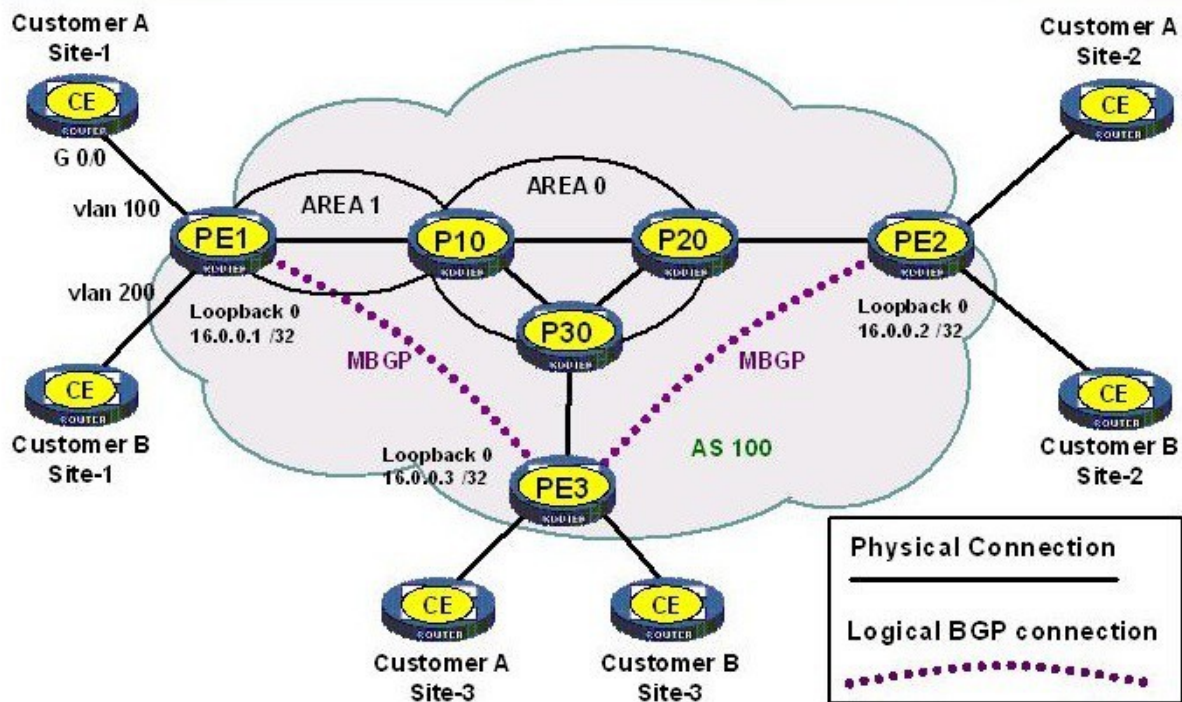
Custom er A
Site-1

CE

G 0/0

vlan 100

vlan 200

PE1

Loopback 0
16.0.0.1 /32

CE

Custom er B
Site-1

AREA 1

AREA 0

P10

P20

P30

MBGP

MBGP

Loopback 0
16.0.0.3 /32

PE3

AS 100

CE

Custom er A
Site-3

CE

Custom er B
Site-3

Custom er A
Site-2

CE

PE2

Loopback 0
16.0.0.2 /32

CE

Custom er B
Site-2

Physical Connection

Logical BGP connection